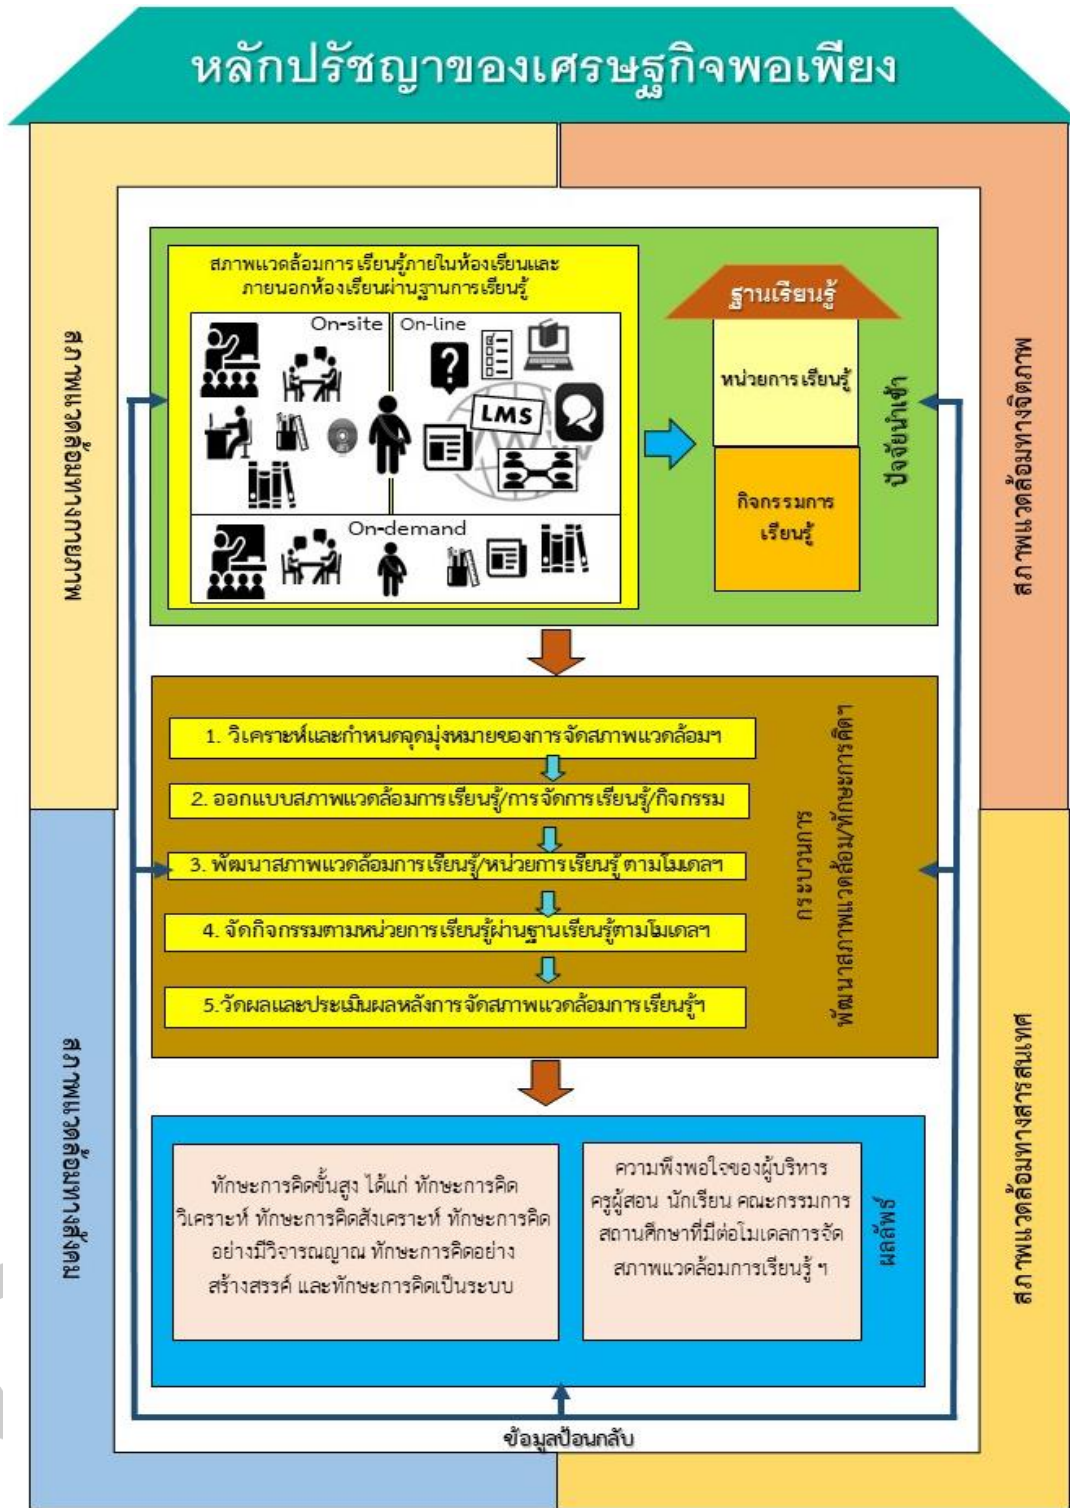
หลักปรัชญาของเศรษฐกิจพอเพียง

สภาพแวดล้อมทางกายภาพ

สภาพแวดล้อมทางจิตภาพ

สภาพแวดล้อมการเรียนรู้ภายในห้องเรียนและภายนอกห้องเรียนผ่านฐานการเรียนรู้

On-site

On-line

LMS

On-demand

ฐานเรียนรู้

หน่วยการเรียนรู้

กิจกรรมการเรียนรู้

ปัจจัยนำเข้า

1. วิเคราะห์และกำหนดจุดมุ่งหมายของการจัดสภาพแวดล้อมฯ

2. ออกแบบสภาพแวดล้อมการเรียนรู้/การจัดการเรียนรู้/กิจกรรม

3. พัฒนาสภาพแวดล้อมการเรียนรู้/หน่วยการเรียนรู้ ตามโมเดลฯ

4. จัดกิจกรรมตามหน่วยการเรียนรู้ผ่านฐานเรียนรู้ตามโมเดลฯ

5.วัดผลและประเมินผลหลังการจัดสภาพแวดล้อมการเรียนรู้ฯ

กระบวนการ พัฒนาสภาพแวดล้อม/ทักษะการคิด

สภาพแวดล้อมทางสังคม

สภาพแวดล้อมทางสารสนเทศ

ทักษะการคิดขั้นสูง ได้แก่ ทักษะการคิดวิเคราะห์ ทักษะการคิดสังเคราะห์ ทักษะการคิดอย่างมีวิจารณญาณ ทักษะการคิดอย่างสร้างสรรค์ และทักษะการคิดเป็นระบบ

ความพึงพอใจของผู้บริหาร ครูผู้สอน นักเรียน คณะกรรมการสถานศึกษาที่มีต่อโมเดลการจัดสภาพแวดล้อมการเรียนรู้ ฯ

ผลลัพธ์

ข้อมูลป้อนกลับ